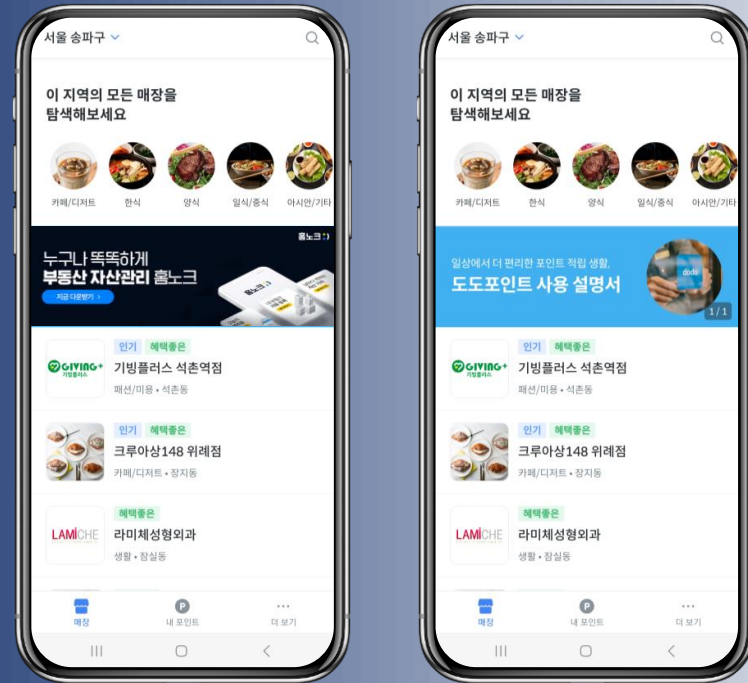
서울 송파구

이 지역의 모든 매장을 탐색해보세요

카페/디저트 한식 양식 일식/중식 아시안/기타

누구나 똑똑하게
부동산 자산관리 홈노크
홈노크
지금 다운받기 >

인기 혜택좋은
GIVING+ 기빙플러스
기빙플러스 석촌역점
패션/미용 • 석촌동

인기 혜택좋은
크루아상148 위례점
카페/디저트 • 장지동

혜택좋은
LAMICHE
라미체성형외과
생활 • 잠실동

매장 내 포인트 더 보기

서울 송파구

이 지역의 모든 매장을 탐색해보세요

카페/디저트 한식 양식 일식/중식 아시안/기타

일상에서 더 편리한 포인트 적립 생활,
도도포인트 사용 설명서
dodo
1 / 1

인기 혜택좋은
GIVING+ 기빙플러스
기빙플러스 석촌역점
패션/미용 • 석촌동

인기 혜택좋은
크루아상148 위례점
카페/디저트 • 장지동

혜택좋은
LAMICHE
라미체성형외과
생활 • 잠실동

매장 내 포인트 더 보기